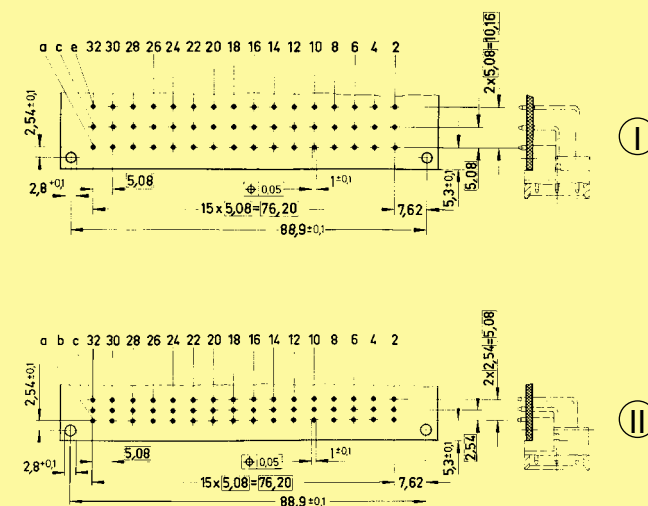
a c e 32 30 28 26 24 22 20 18 16 14 12 10 8 6 4 2

$2{,}54^{\pm0{,}1}$

$2{,}8^{\pm0{,}1}$

5,08

0,05

$1^{\pm0{,}1}$

$2 \times 5{,}08 = 10{,}16$

$5{,}3^{\pm0{,}1}$

5,08

$15 \times 5{,}08 = 76{,}20$

7,62

$88{,}9^{\pm0{,}1}$

I

a b c 32 30 28 26 24 22 20 18 16 14 12 10 8 6 4 2

$2{,}54^{\pm0{,}1}$

$2{,}8^{\pm0{,}1}$

5,08

0,05

$1^{\pm0{,}1}$

$2 \times 2{,}54 = 5{,}08$

$5{,}3^{\pm0{,}1}$

2,54

$15 \times 5{,}08 = 76{,}20$

7,62

$88{,}9^{\pm0{,}1}$

II